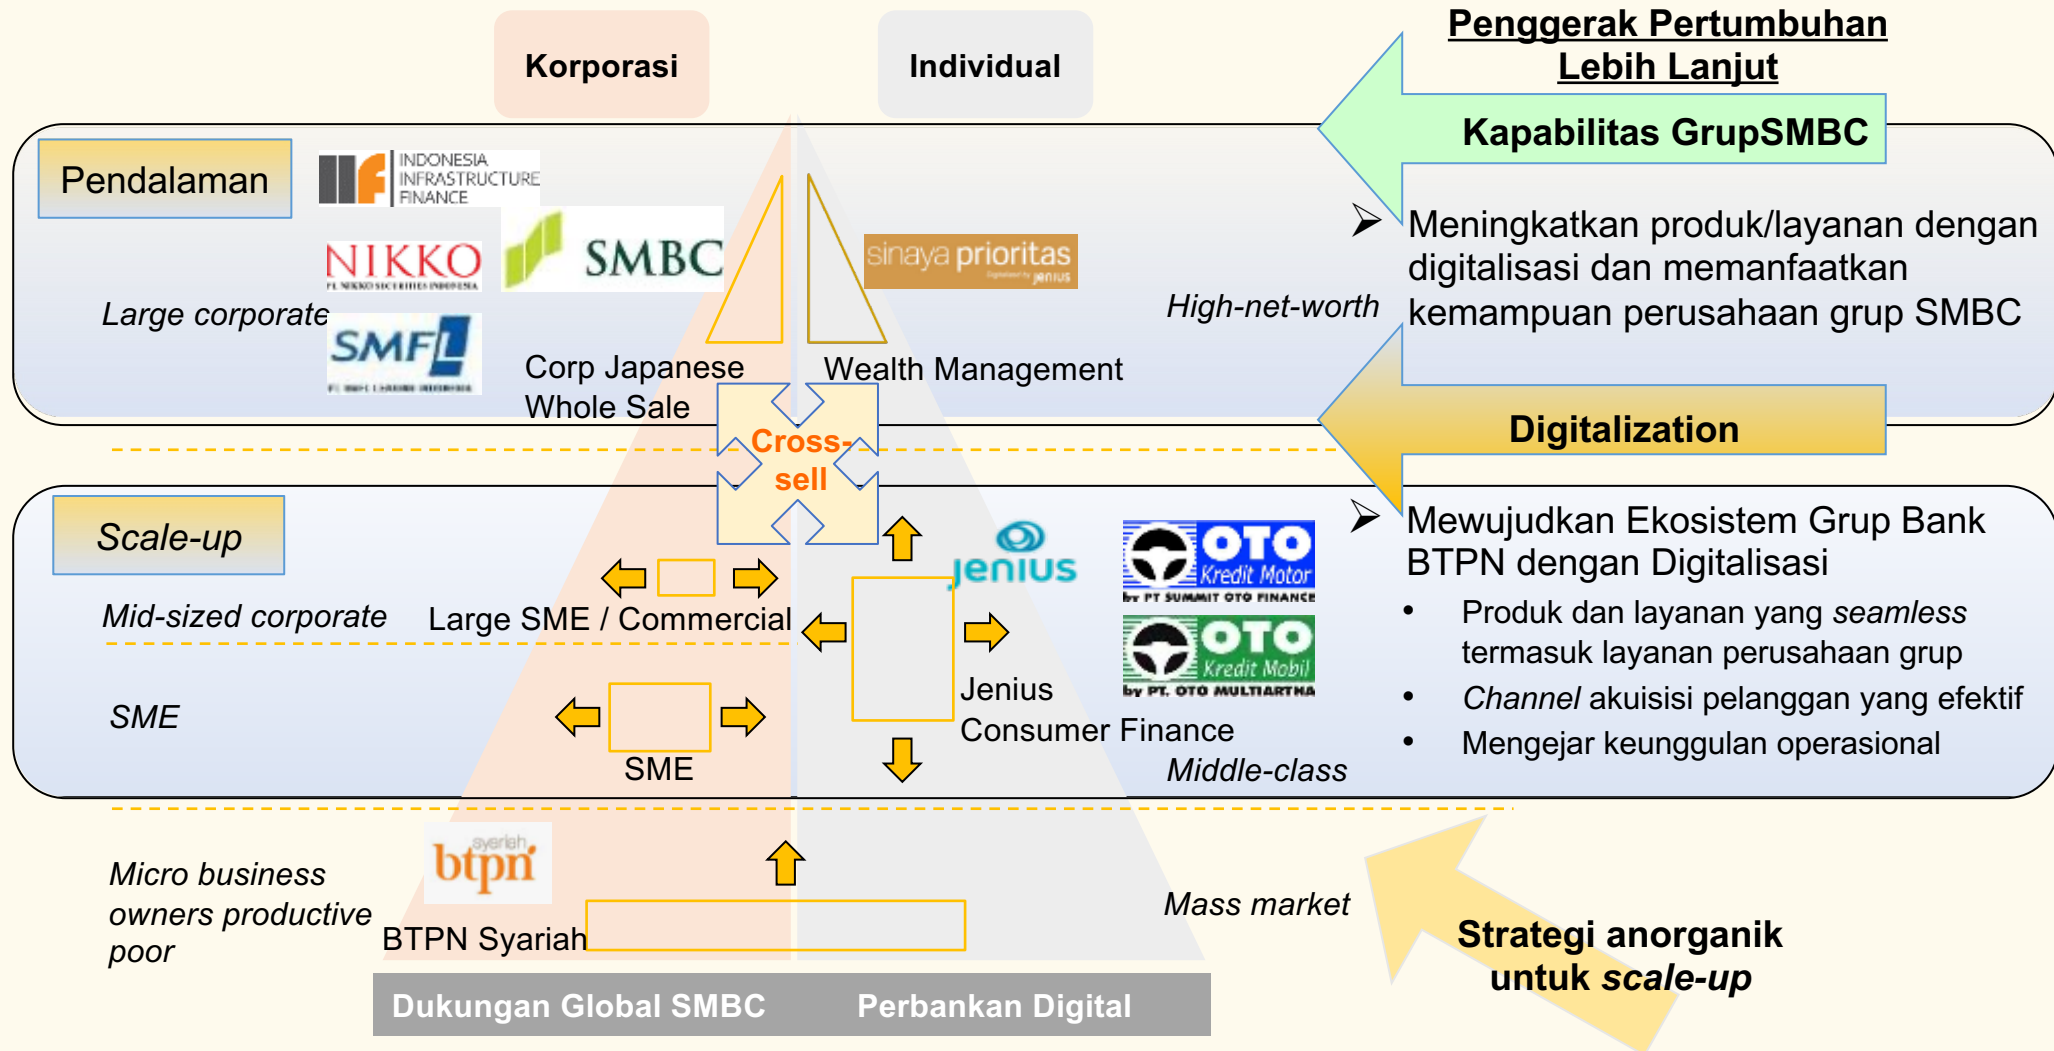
Korporasi

Individual

Penggerak Pertumbuhan Lebih Lanjut

Kapabilitas GrupSMBC

Pendalaman

INDONESIA INFRASTRUCTURE FINANCE

NIKKO

SMBC

SMFL

sinaya prioritas

Large corporate

High-net-worth

Corp Japanese Whole Sale

Wealth Management

➢ Meningkatkan produk/layanan dengan digitalisasi dan memanfaatkan kemampuan perusahaan grup SMBC

Digitalization

Cross-sell

Scale-up

jenius

OTO Kredit Motor by PT SUMMIT OTO FINANCE

OTO Kredit Mobil by PT. OTO MULTIARTHA

➢ Mewujudkan Ekosistem Grup Bank BTPN dengan Digitalisasi

- Produk dan layanan yang *seamless* termasuk layanan perusahaan grup
- *Channel* akuisisi pelanggan yang efektif
- Mengejar keunggulan operasional

Mid-sized corporate

Large SME / Commercial

Jenius Consumer Finance

SME

SME

Middle-class

syariah btpn

Micro business owners productive poor

BTPN Syariah

Mass market

Strategi anorganik untuk *scale-up*

Dukungan Global SMBC

Perbankan Digital